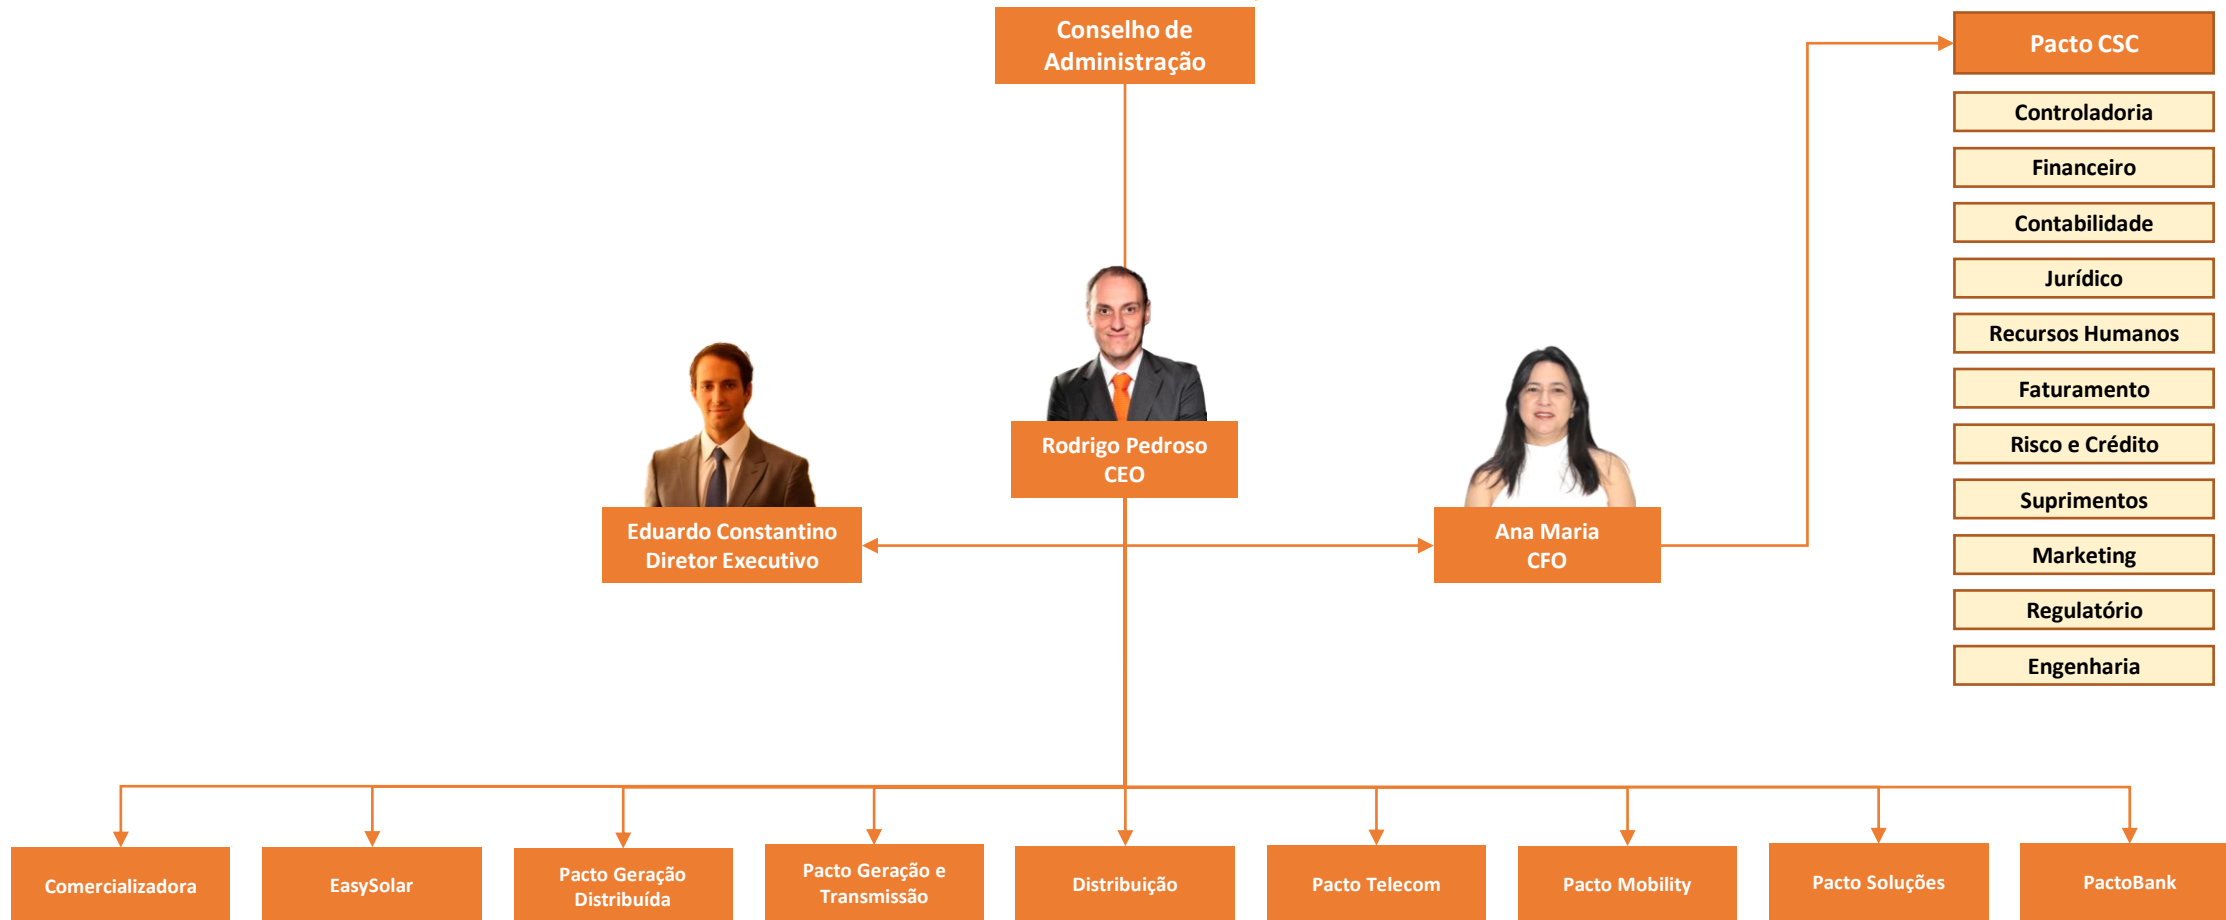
Conselho de Administração

Pacto CSC

Controladoria

Financeiro

Contabilidade

Jurídico

Recursos Humanos

Faturamento

Risco e Crédito

Suprimentos

Marketing

Regulatório

Engenharia

Rodrigo Pedroso
CEO

Eduardo Constantino
Diretor Executivo

Ana Maria
CFO

Comercializadora

EasySolar

Pacto Geração Distribuída

Pacto Geração e Transmissão

Distribuição

Pacto Telecom

Pacto Mobility

Pacto Soluções

PactoBank